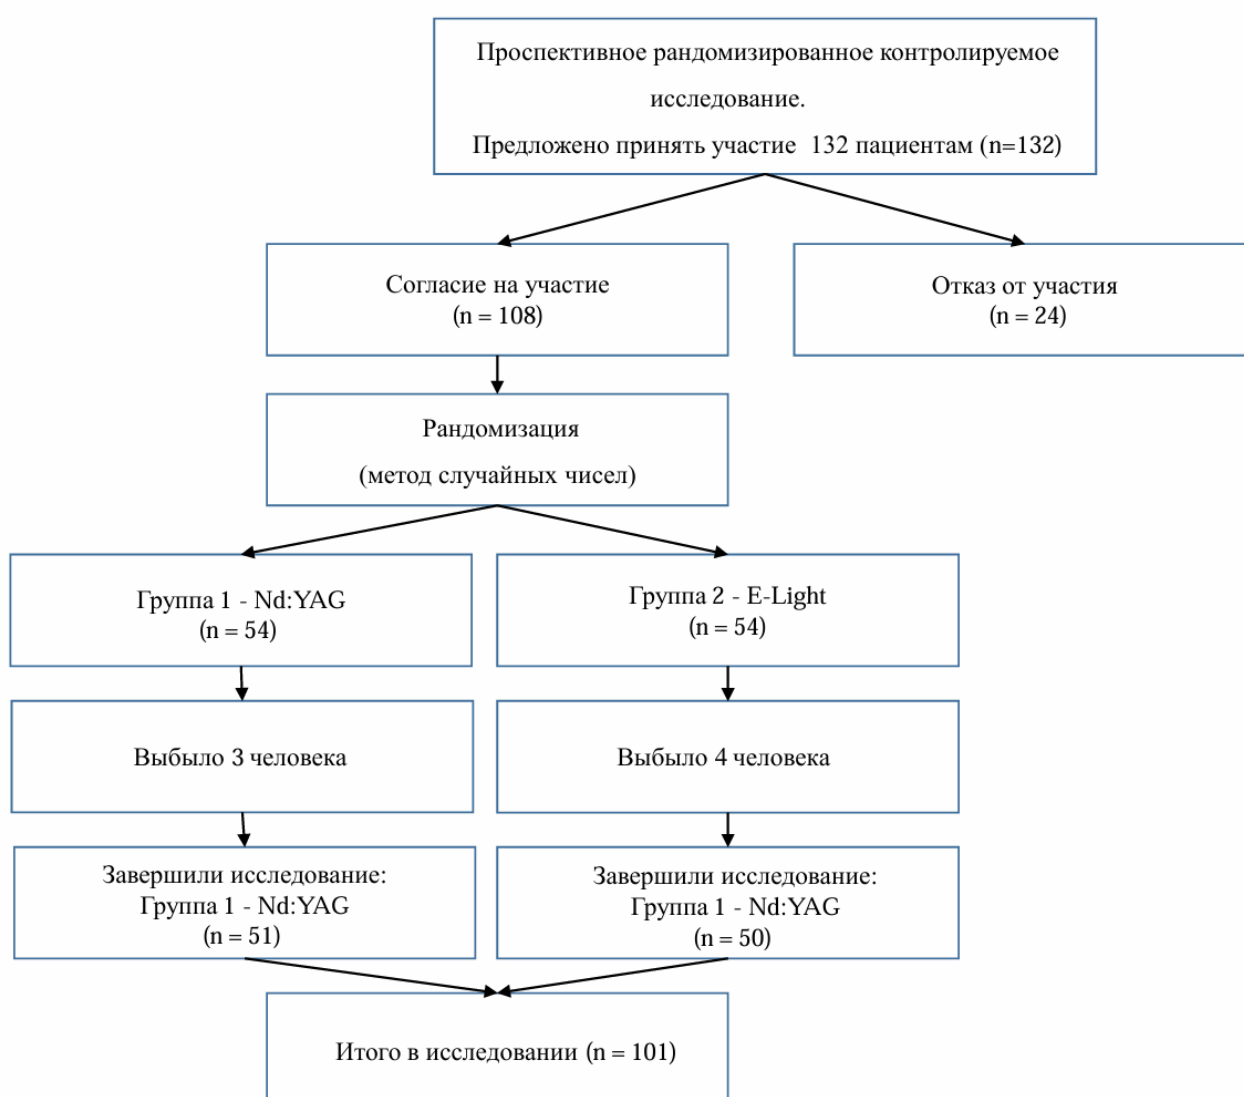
Проспективное рандомизированное контролируемое исследование.
Предложено принять участие 132 пациентам (n=132)

Согласие на участие
(n = 108)

Отказ от участия
(n = 24)

Рандомизация
(метод случайных чисел)

Группа 1 - Nd:YAG
(n = 54)

Группа 2 - E-Light
(n = 54)

Выбыло 3 человека

Выбыло 4 человека

Завершили исследование:
Группа 1 - Nd:YAG
(n = 51)

Завершили исследование:
Группа 1 - Nd:YAG
(n = 50)

Итого в исследовании (n = 101)